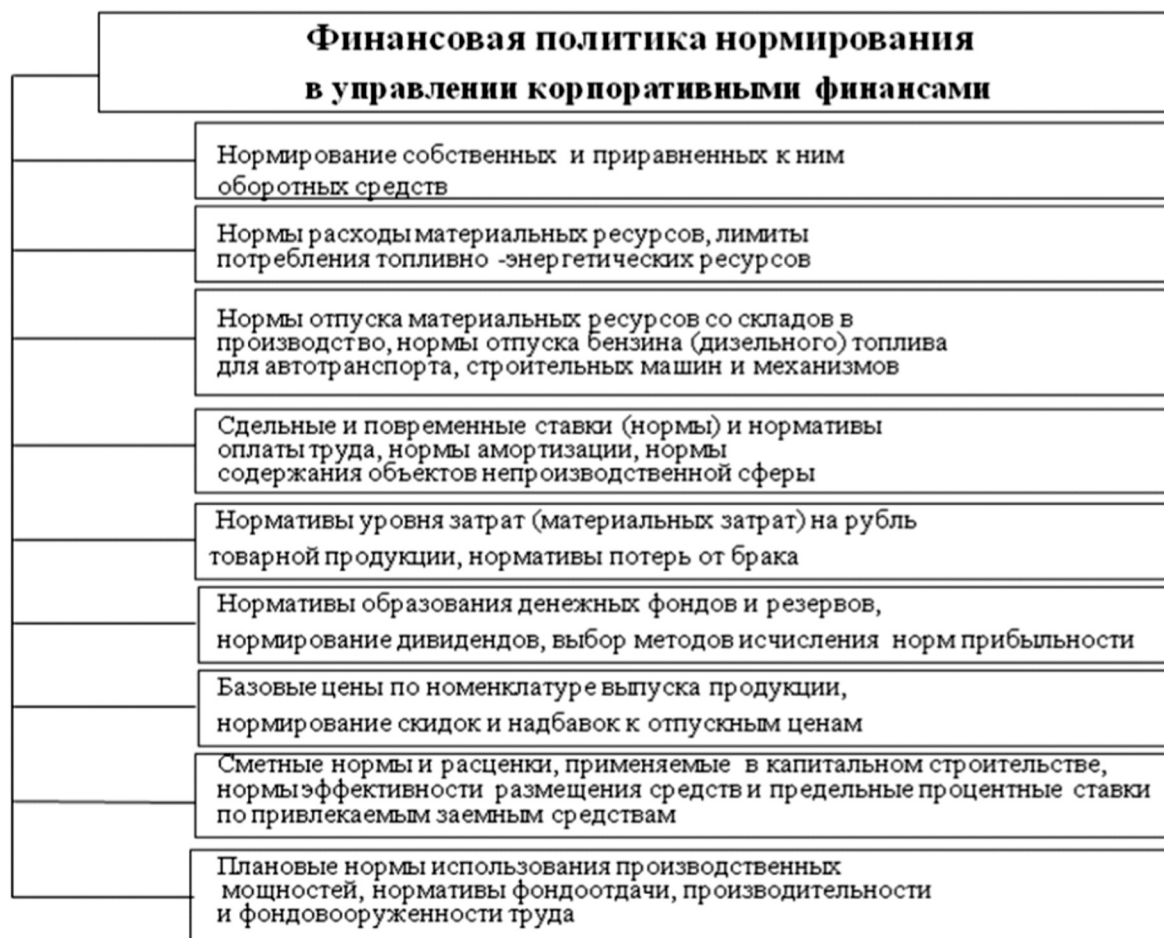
Финансовая политика нормирования в управлении корпоративными финансами

Нормирование собственных и приравненных к ним оборотных средств

Нормы расходы материальных ресурсов, лимиты потребления топливно -энергетических ресурсов

Нормы отпуска материальных ресурсов со складов в производство, нормы отпуска бензина (дизельного) топлива для автотранспорта, строительных машин и механизмов

Сдельные и повременные ставки (нормы) и нормативы оплаты труда, нормы амортизации, нормы содержания объектов непроизводственной сферы

Нормативы уровня затрат (материальных затрат) на рубль товарной продукции, нормативы потерь от брака

Нормативы образования денежных фондов и резервов, нормирование дивидендов, выбор методов исчисления норм прибыльности

Базовые цены по номенклатуре выпуска продукции, нормирование скидок и надбавок к отпускным ценам

Сметные нормы и расценки, применяемые в капитальном строительстве, нормы эффективности размещения средств и предельные процентные ставки по привлекаемым заемным средствам

Плановые нормы использования производственных мощностей, нормативы фондоотдачи, производительности и фондовооруженности труда